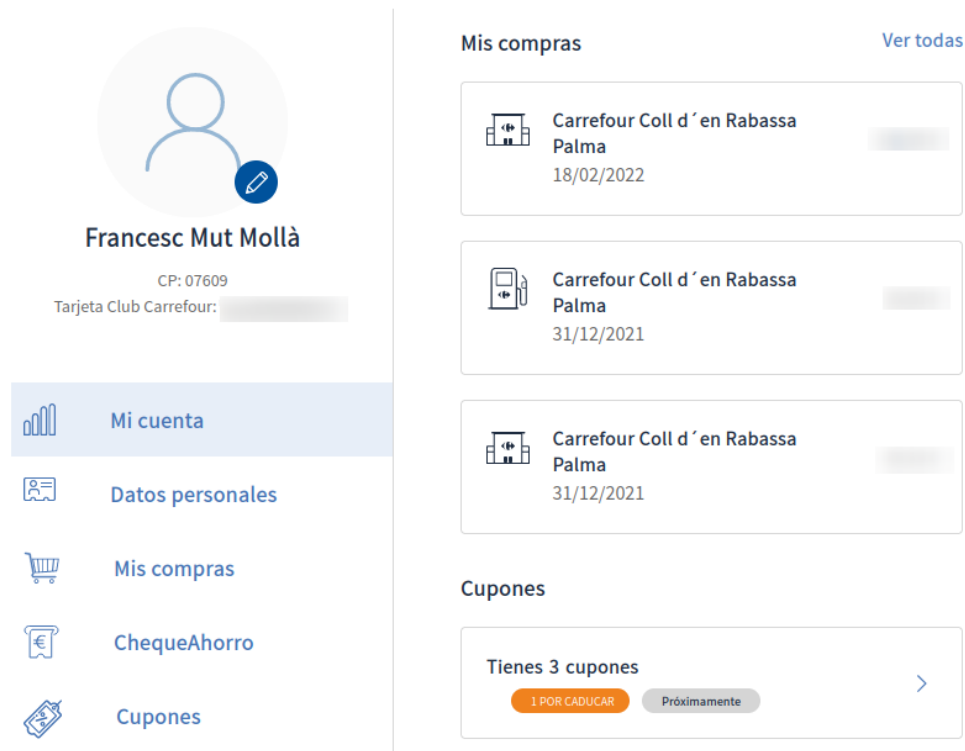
Francesc Mut Mollà

CP: 07609

Tarjeta Club Carrefour: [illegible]

Mi cuenta

Datos personales

Mis compras

ChequeAhorro

Cupones

Mis compras

Ver todas

Carrefour Coll d´en Rabassa Palma
18/02/2022

Carrefour Coll d´en Rabassa Palma
31/12/2021

Carrefour Coll d´en Rabassa Palma
31/12/2021

Cupones

Tienes 3 cupones

1 POR CADUCAR

Próximamente